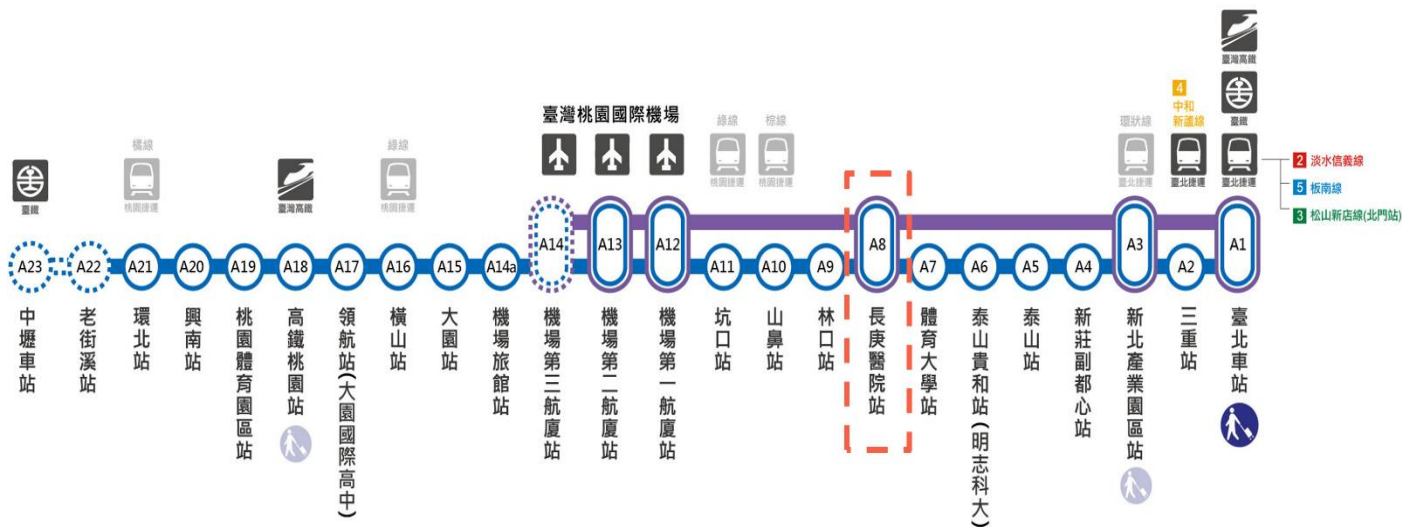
臺灣桃園國際機場

臺鐵

機線
桃園捷運

臺灣高鐵

綠線
桃園捷運

綠線
桃園捷運

棕線
桃園捷運

環狀線
臺北捷運

4
中和新蘆線
臺北捷運

臺灣高鐵
臺鐵
臺北捷運

2 淡水信義線
5 板南線
3 松山新店線(北門站)

A23 中壢車站
A22 老街溪站
A21 環北站
A20 興南站
A19 桃園體育園區站
A18 高鐵桃園站
A17 領航站(大園國際高中)
A16 橫山站
A15 大園站
A14a 機場旅館站
A14 機場第三航廈站
A13 機場第二航廈站
A12 機場第一航廈站
A11 坑口站
A10 山鼻站
A9 林口站
A8 長庚醫院站
A7 體育大學站
A6 泰山貴和站(明志科大)
A5 泰山站
A4 新莊副都心站
A3 新北產業園區站
A2 三重站
A1 臺北車站